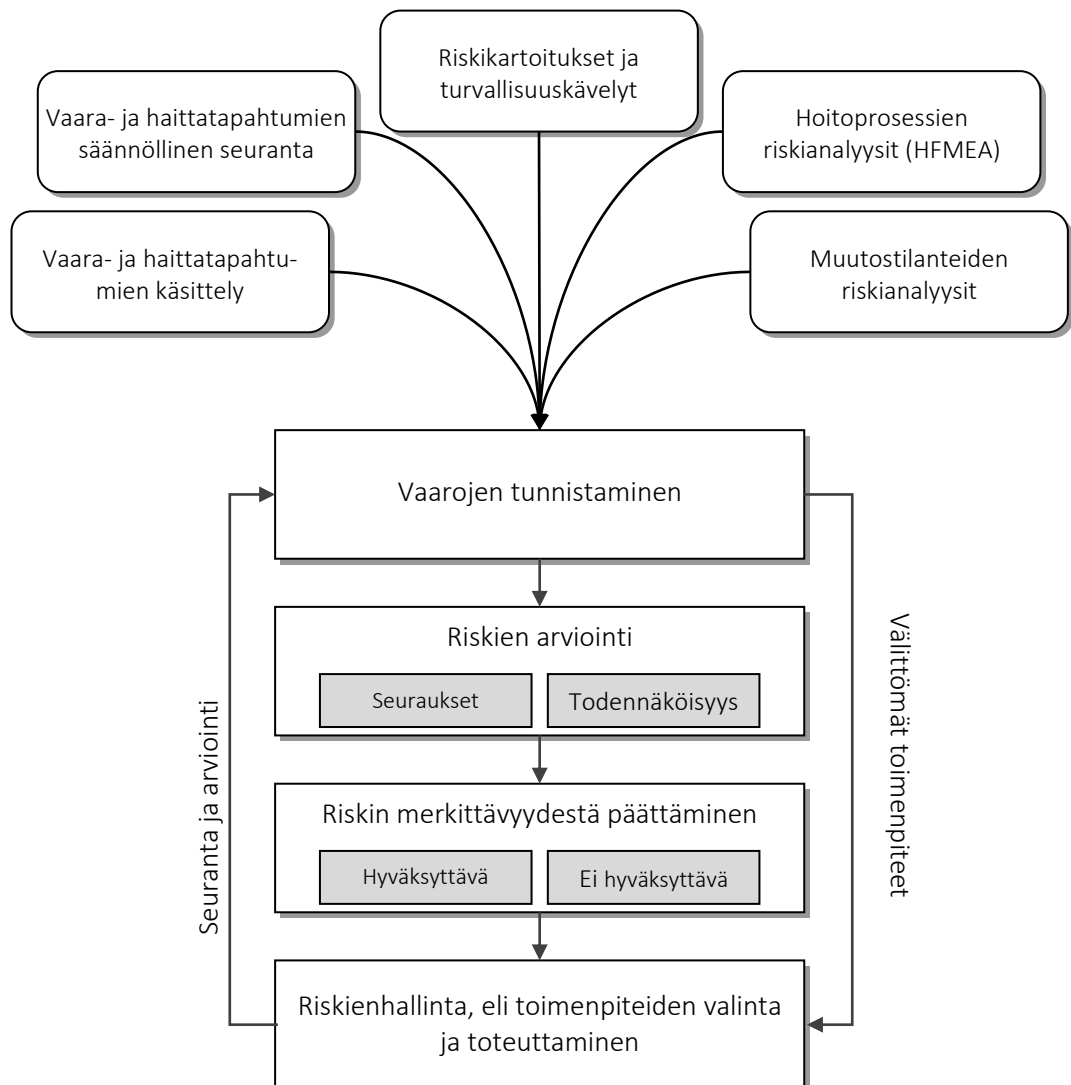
Riskikartoitukset ja turvallisuuskävelyt

Vaara- ja haittatapahtumien säännöllinen seuranta

Hoitoprosessien riskianalyysit (HFMEA)

Vaara- ja haittatapahtumien käsittely

Muutostilanteiden riskianalyysit

Vaarojen tunnistaminen

Riskien arviointi

Seuraukset

Todennäköisyys

Riskin merkittävyydestä päättäminen

Hyväksyttävä

Ei hyväksyttävä

Riskienhallinta, eli toimenpiteiden valinta ja toteuttaminen

Seuranta ja arviointi

Välittömät toimenpiteet